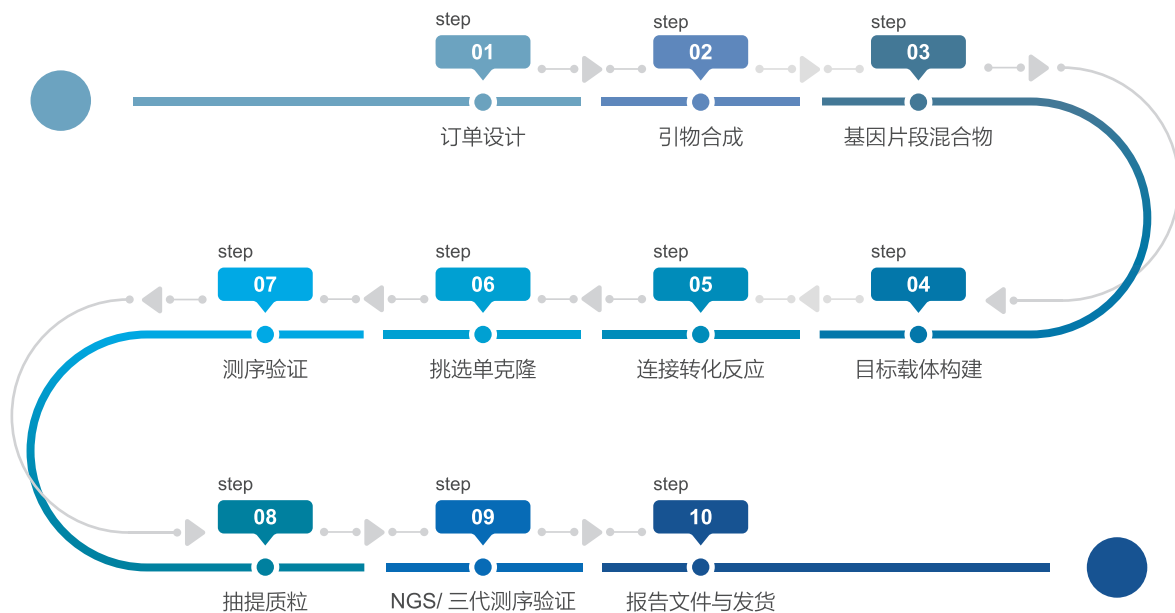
step
01
订单设计

step
02
引物合成

step
03
基因片段混合物

step
07
测序验证

step
06
挑选单克隆

step
05
连接转化反应

step
04
目标载体构建

step
08
抽提质粒

step
09
NGS/ 三代测序验证

step
10
报告文件与发货